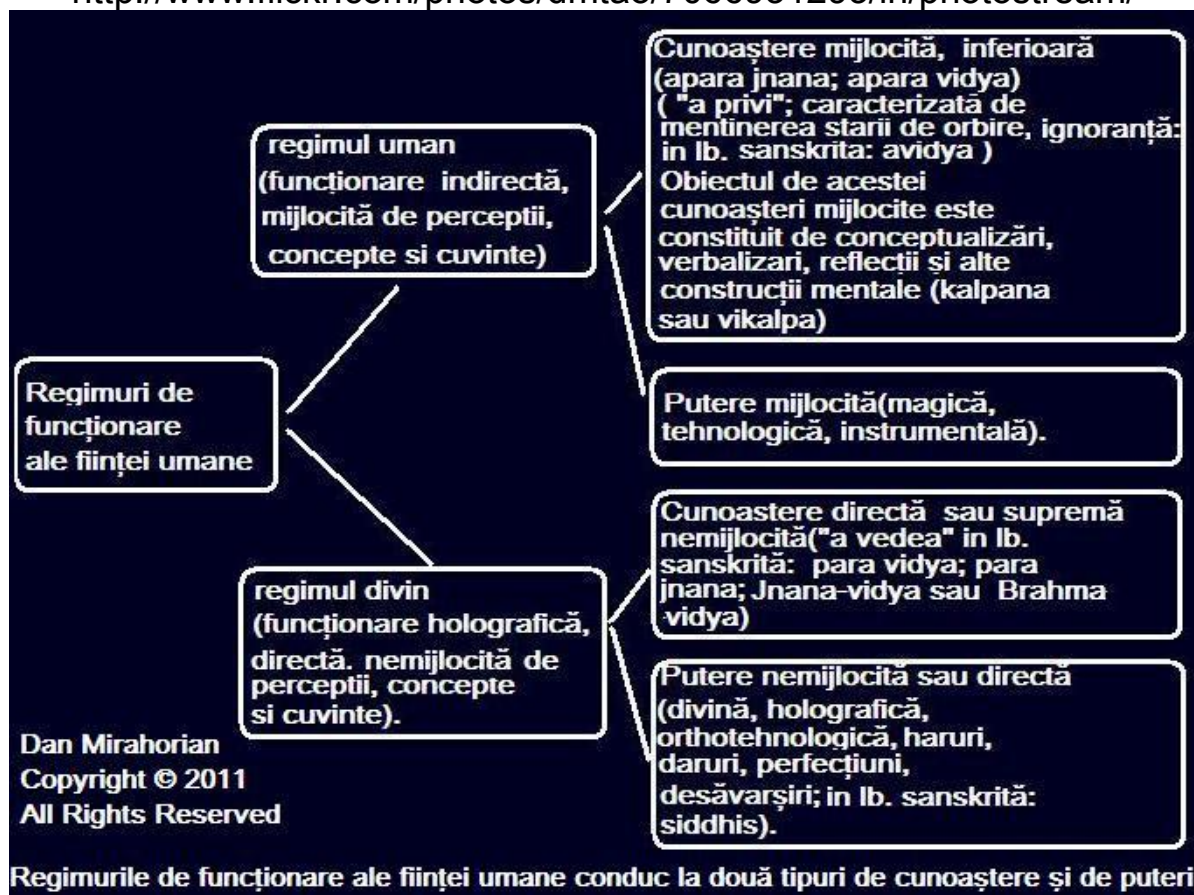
http://www.flickr.com/photos/dmtao/7 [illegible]/in/photostream/

Regimuri de funcționare ale ființei umane

regimul uman (functionare indirectă, mijlocită de perceptii, concepte si cuvinte)

Cunoaștere mijlocită, inferioară (apara jnana; apara vidya) ( "a privi"; caracterizată de mentinerea starii de orbire, ignoranță: in lb. sanskrita: avidya ) Obiectul de acestei cunoașteri mijlocite este constituit de conceptualizări, verbalizari, reflecții și alte construcții mentale (kalpana sau vikalpa)

Putere mijlocită(magică, tehnologică, instrumentală).

regimul divin (funcționare holografică, directă. nemijlocită de perceptii, concepte si cuvinte).

Cunoastere directă sau supremă nemijlocită("a vedea" in lb. sanskrită: para vidya; para jnana; Jnana-vidya sau Brahma vidya)

Putere nemijlocită sau directă (divină, holografică, orthotehnologică, haruri, daruri, perfecțiuni, desăvarșiri; in lb. sanskrită: siddhis).

Dan Mirahorian
Copyright © 2011
All Rights Reserved

Regimurile de funcționare ale ființei umane conduc la două tipuri de cunoaștere și de puteri